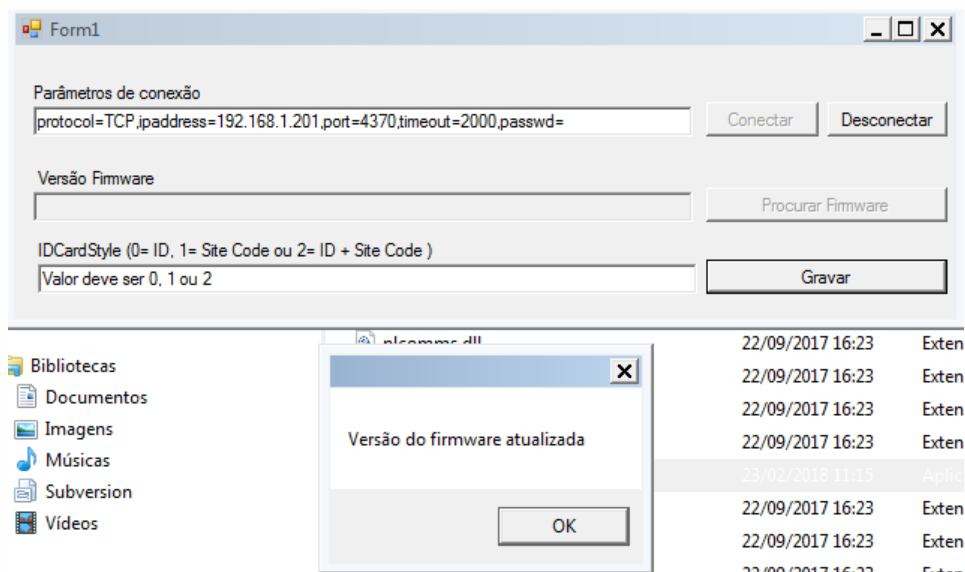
Form1

Parâmetros de conexão

protocol=TCP,ipaddress=192.168.1.201,port=4370,timeout=2000,passwd=

Conectar

Desconectar

Versão Firmware

Procurar Firmware

IDCardStyle (0= ID, 1= Site Code ou 2= ID + Site Code )

Valor deve ser 0, 1 ou 2

Gravar

Bibliotecas
Documentos
Imagens
Músicas
Subversion
Vídeos

plcomms.dll

| 22/09/2017 16:23 | Exten |
|---|---|
| 22/09/2017 16:23 | Exten |
| 22/09/2017 16:23 | Exten |
| 22/09/2017 16:23 | Exten |
| 23/02/2018 11:15 | Aplic |
| 22/09/2017 16:23 | Exten |
| 22/09/2017 16:23 | Exten |
| 22/09/2017 16:23 | Exten |

Versão do firmware atualizada

OK